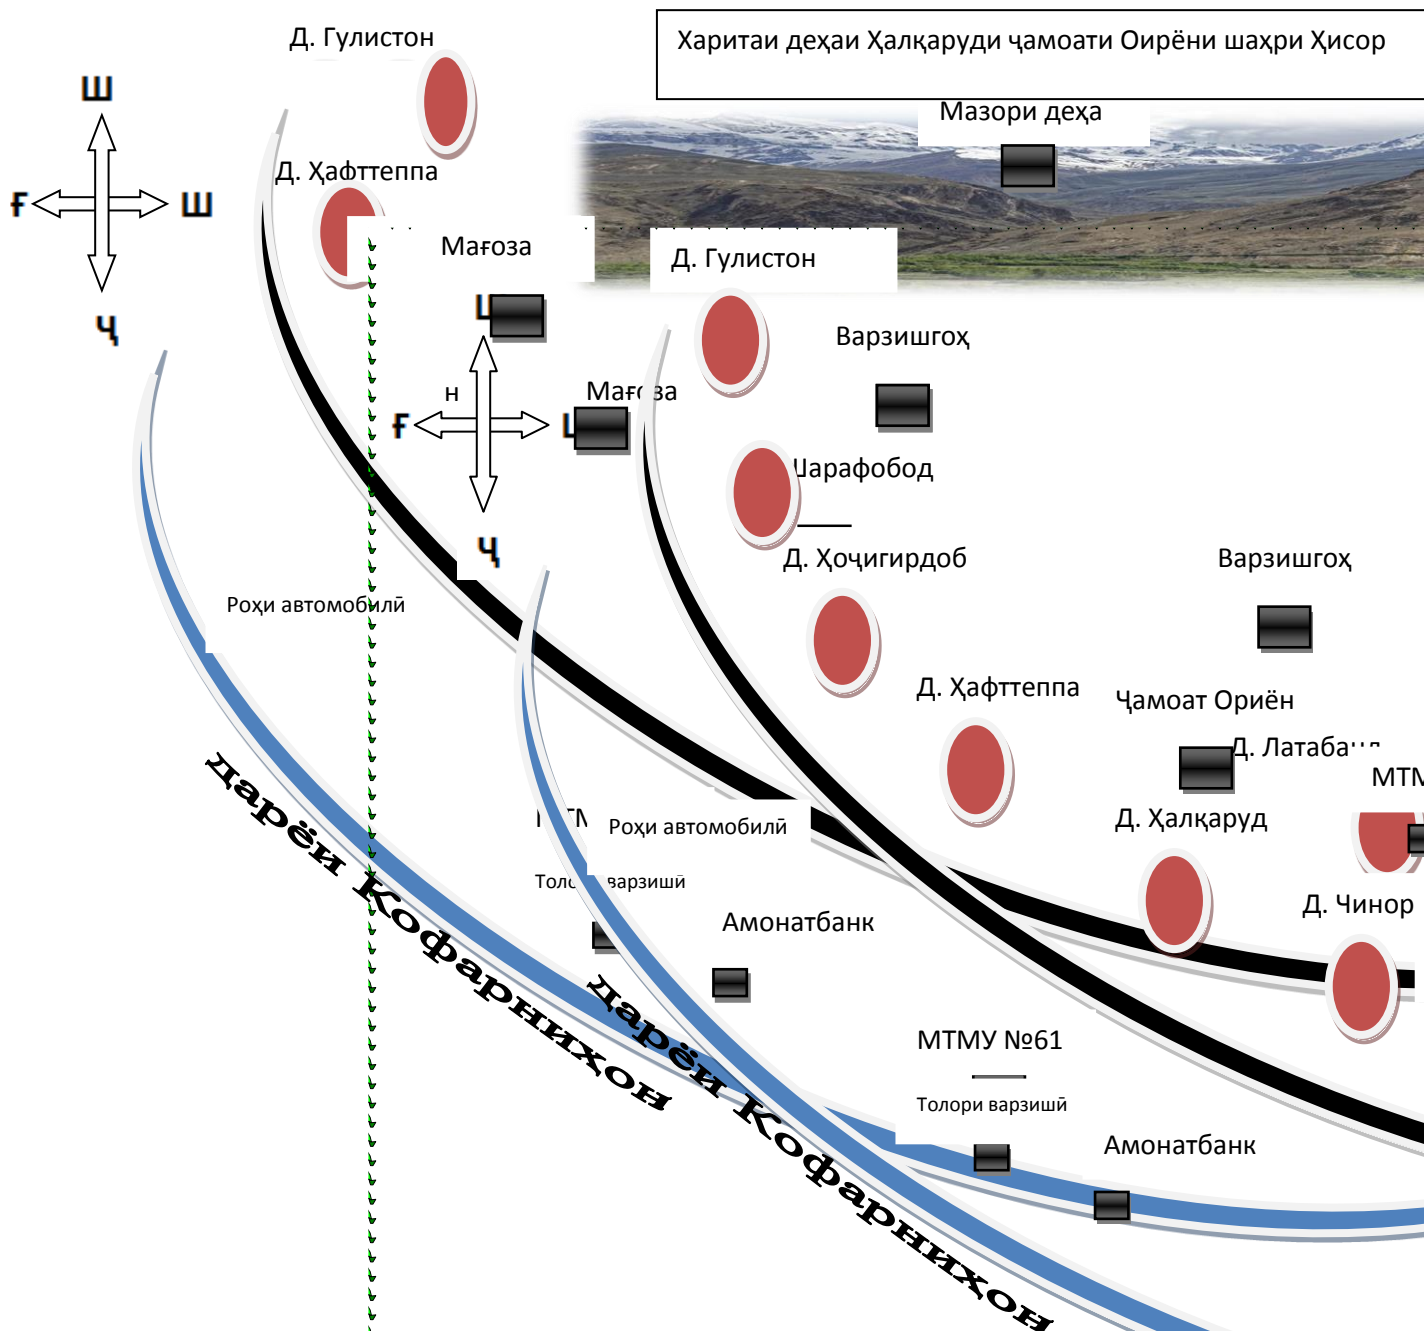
Д. Гулистон

Харитаи деҳаи Ҳалқаруди ҷамоати Оирёни шаҳри Ҳисор

Ш

Ғ

Ш

Ч

Д. Ҳафттеппа

Мазори деҳа

Мағоза

Д. Гулистон

Ш

Н

Ғ

Ш

Ч

Мағ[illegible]за

Варзишгоҳ

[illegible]арафобод

Д. Ҳоҷигирдоб

Варзишгоҳ

Роҳи автомобилӣ

Д. Ҳафттеппа

Ҷамоат Ориён

Д. Латаба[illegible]

МТМ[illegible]

Д. Ҳалқаруд

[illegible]

Роҳи автомобилӣ

Толо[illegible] варзишӣ

Д. Чинор

Амонатбанк

дарёи Кофарнихон

дарёи Кофарнихон

МТМУ №61

Толори варзишӣ

Амонатбанк